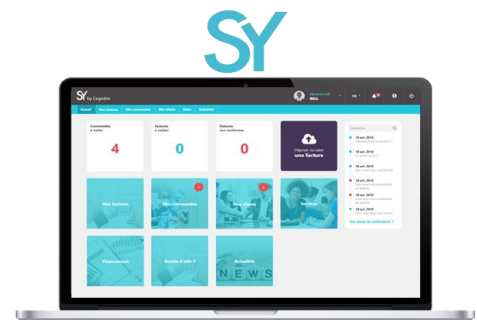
SY

SY by Cegedim

Accueil Mes factures Mes commandes Mes clients Vidéo Actualités

FR

Commandes à traiter
4

Factures à valider
0

Factures non conformes
0

Déposer ou créer une facture

Mes factures

Mes commandes

Mes clients

Besoin d'aide ?

Actualités

NEWS

10 oct. 2018

10 oct. 2018

10 oct. 2018

10 oct. 2018

10 oct. 2018

10 oct. 2018

Voir toutes les notifications